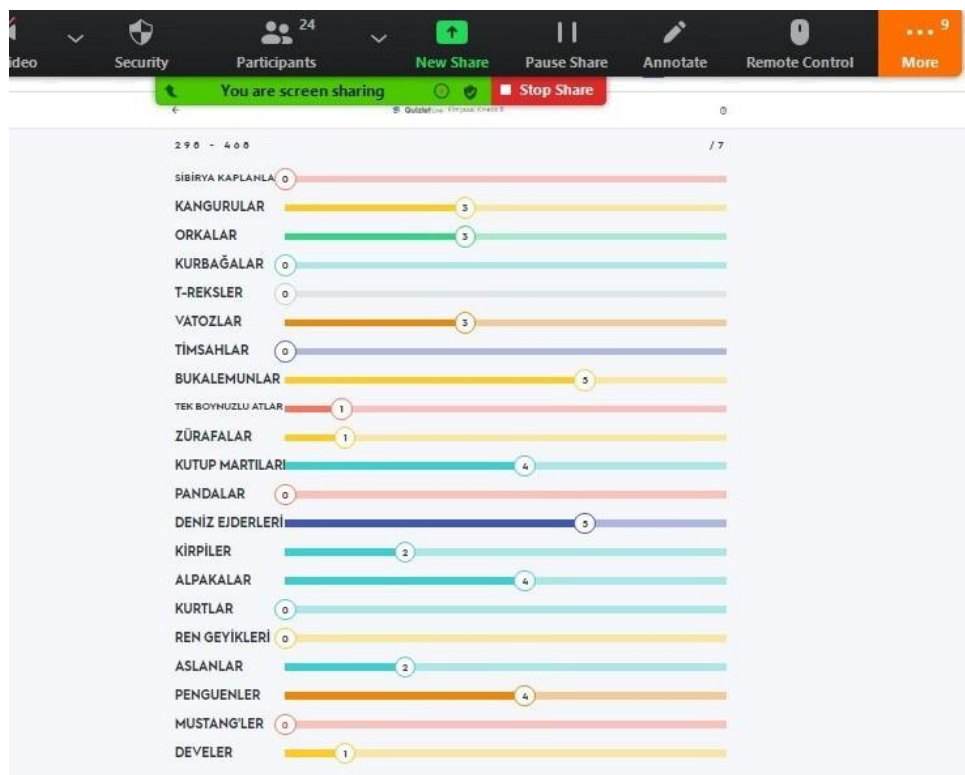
ideo Security 24 Participants New Share Pause Share Annotate Remote Control 9 More

You are screen sharing Stop Share

Quizlet

0

298 - 468 /7

SİBİRYA KAPLANLA 0
KANGURULAR 3
ORKALAR 3
KURBAĞALAR 0
T-REKSLER 0
VATOZLAR 3
TİMSAHLAR 0
BUKALEMUNLAR 5
TEK BOYNUZLU ATLAR 1
ZÜRAFALAR 1
KUTUP MARTILARI 4
PANDALAR 0
DENİZ EJDERLERİ 5
KİRPİLER 2
ALPAKALAR 4
KURTLAR 0
REN GEYİKLERİ 0
ASLANLAR 2
PENGUENLER 4
MUSTANG'LER 0
DEVELER 1